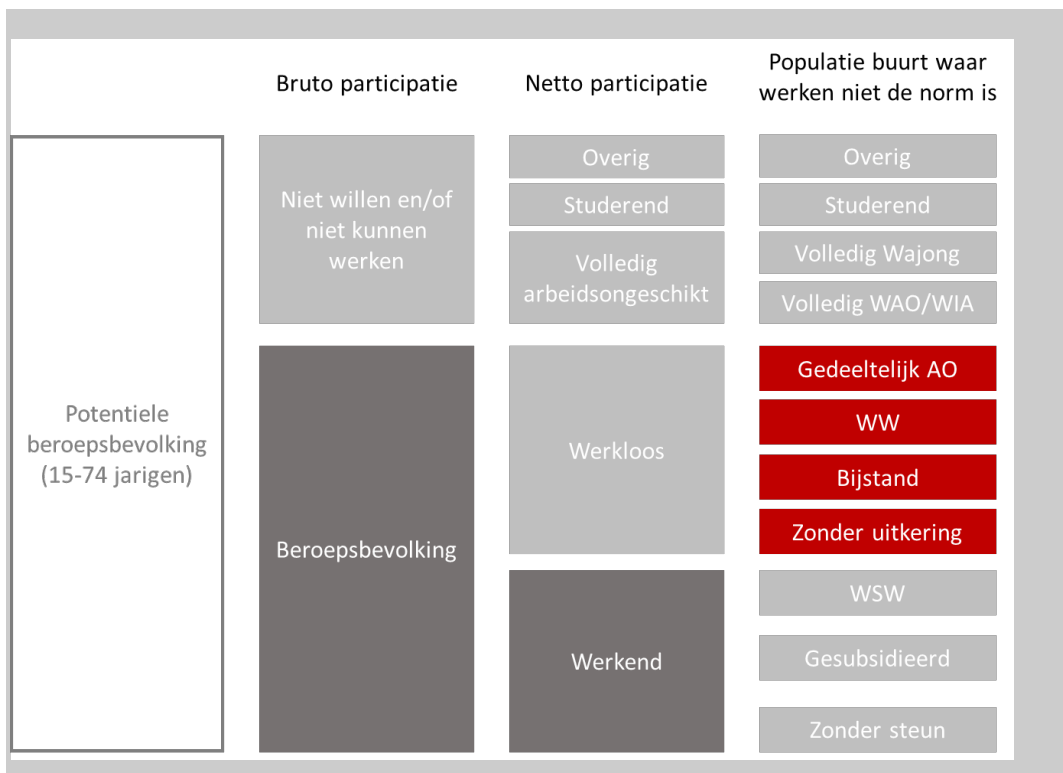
Bruto participatie

Netto participatie

Populatie buurt waar werken niet de norm is

Potentiele beroepsbevolking (15-74 jarigen)

Niet willen en/of niet kunnen werken

Beroepsbevolking

Overig

Studerend

Volledig arbeidsongeschikt

Werkloos

Werkend

Overig

Studerend

Volledig Wajong

Volledig WAO/WIA

Gedeeltelijk AO

WW

Bijstand

Zonder uitkering

WSW

Gesubsidieerd

Zonder steun